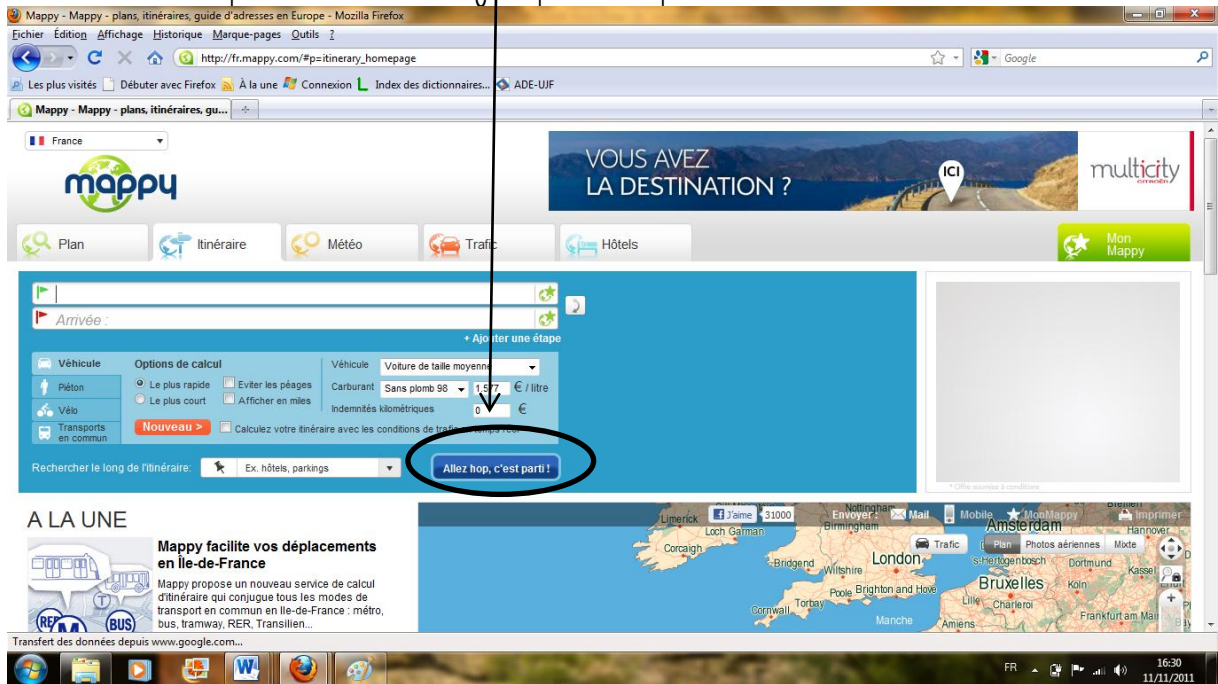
Mappy - Mappy - plans, itinéraires, guide d'adresses en Europe - Mozilla Firefox

Fichier Édition Affichage Historique Marque-pages Outils ?

http://fr.mappy.com/#p=itinerary_homepage

Google

Les plus visités Débuter avec Firefox À la une Connexion Index des dictionnaires... ADE-UJF

Mappy - Mappy - plans, itinéraires, gu...

France

mappy

VOUS AVEZ LA DESTINATION ?

ICI

multicity CITROËN

Plan Itinéraire Météo Trafic Hôtels Mon Mappy

Arrivée :

+ Ajouter une étape

Véhicule Piéton Vélo Transports en commun

Options de calcul

Le plus rapide Le plus court Eviter les péages Afficher en miles

Véhicule Voiture de taille moyenne

Carburant Sans plomb 98 1,577 € / litre

Indemnités kilométriques 0 €

Nouveau > Calculez votre itinéraire avec les conditions de trafic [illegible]

Rechercher le long de l'itinéraire: Ex. hôtels, parkings

Allez hop, c'est parti !

* Offre soumise à conditions

A LA UNE

Mappy facilite vos déplacements en Île-de-France

Mappy propose un nouveau service de calcul d'itinéraire qui conjugue tous les modes de transport en commun en Ile-de-France : métro, bus, tramway, RER, Transilien...

J'aime 31000 Envoyer: Mail Mobile MonMappy Imprimer

Trafic Plan Photos aériennes Mixte

Limerick Loch Garman Corcaigh Birmingham Bridgend Wiltshire London Amsterdam Hannover 's-Hertogenbosch Dortmund Kassel Bruxelles Köln Lille Charleroi Poole Brighton and Hove Cornwall Torbay Manche Amiens Frankfurt am Main

Transfert des données depuis www.google.com...

FR 16:30 11/11/2011